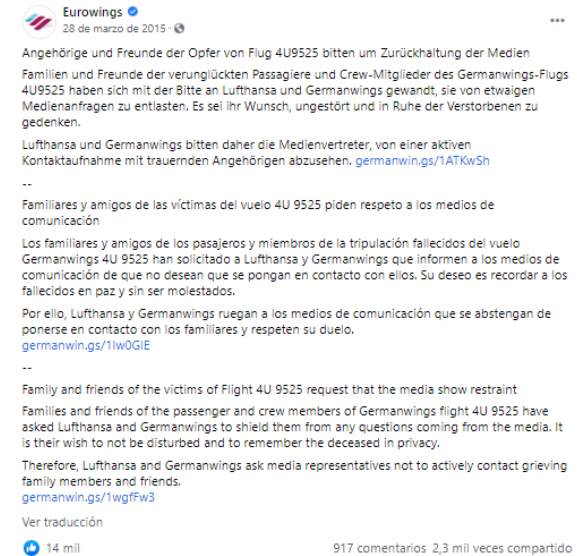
Eurowings
28 de marzo de 2015 ·

Angehörige und Freunde der Opfer von Flug 4U9525 bitten um Zurückhaltung der Medien

Familien und Freunde der verunglückten Passagiere und Crew-Mitglieder des Germanwings-Flugs 4U9525 haben sich mit der Bitte an Lufthansa und Germanwings gewandt, sie von etwaigen Medienanfragen zu entlasten. Es sei ihr Wunsch, ungestört und in Ruhe der Verstorbenen zu gedenken.

Lufthansa und Germanwings bitten daher die Medienvertreter, von einer aktiven Kontaktaufnahme mit trauernden Angehörigen abzusehen. germanwin.gs/1ATKwSh

--

Familiares y amigos de las víctimas del vuelo 4U 9525 piden respeto a los medios de comunicación

Los familiares y amigos de los pasajeros y miembros de la tripulación fallecidos del vuelo Germanwings 4U 9525 han solicitado a Lufthansa y Germanwings que informen a los medios de comunicación de que no desean que se pongan en contacto con ellos. Su deseo es recordar a los fallecidos en paz y sin ser molestados.

Por ello, Lufthansa y Germanwings ruegan a los medios de comunicación que se abstengan de ponerse en contacto con los familiares y respeten su duelo.
germanwin.gs/1Iw0GIE

--

Family and friends of the victims of Flight 4U 9525 request that the media show restraint

Families and friends of the passenger and crew members of Germanwings flight 4U 9525 have asked Lufthansa and Germanwings to shield them from any questions coming from the media. It is their wish to not be disturbed and to remember the deceased in privacy.

Therefore, Lufthansa and Germanwings ask media representatives not to actively contact grieving family members and friends.
germanwin.gs/1wgfFw3

Ver traducción

14 mil

917 comentarios 2,3 mil veces compartido